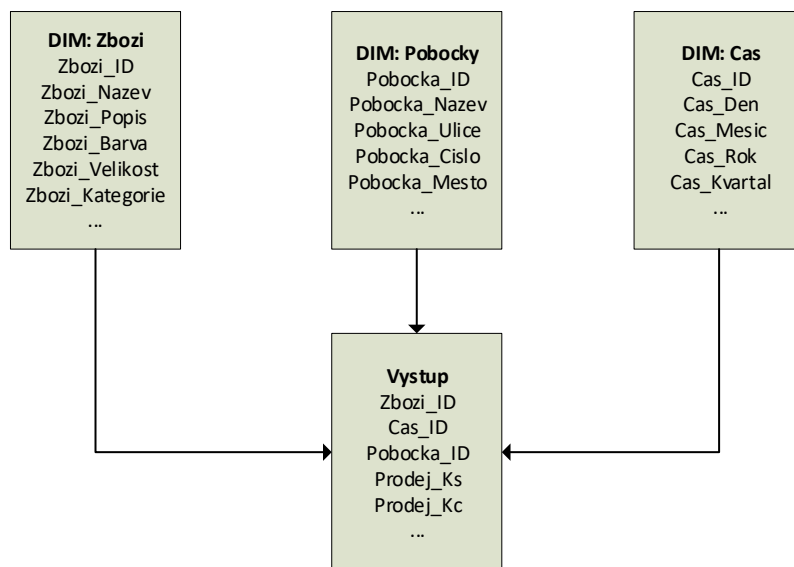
DIM: Zbozi
Zbozi_ID
Zbozi_Nazev
Zbozi_Popis
Zbozi_Barva
Zbozi_Velikost
Zbozi_Kategorie
...

DIM: Pobocky
Pobocka_ID
Pobocka_Nazev
Pobocka_Ulice
Pobocka_Cislo
Pobocka_Mesto
...

DIM: Cas
Cas_ID
Cas_Den
Cas_Mesic
Cas_Rok
Cas_Kvartal
...

Vystup
Zbozi_ID
Cas_ID
Pobocka_ID
Prodej_Ks
Prodej_Kc
...